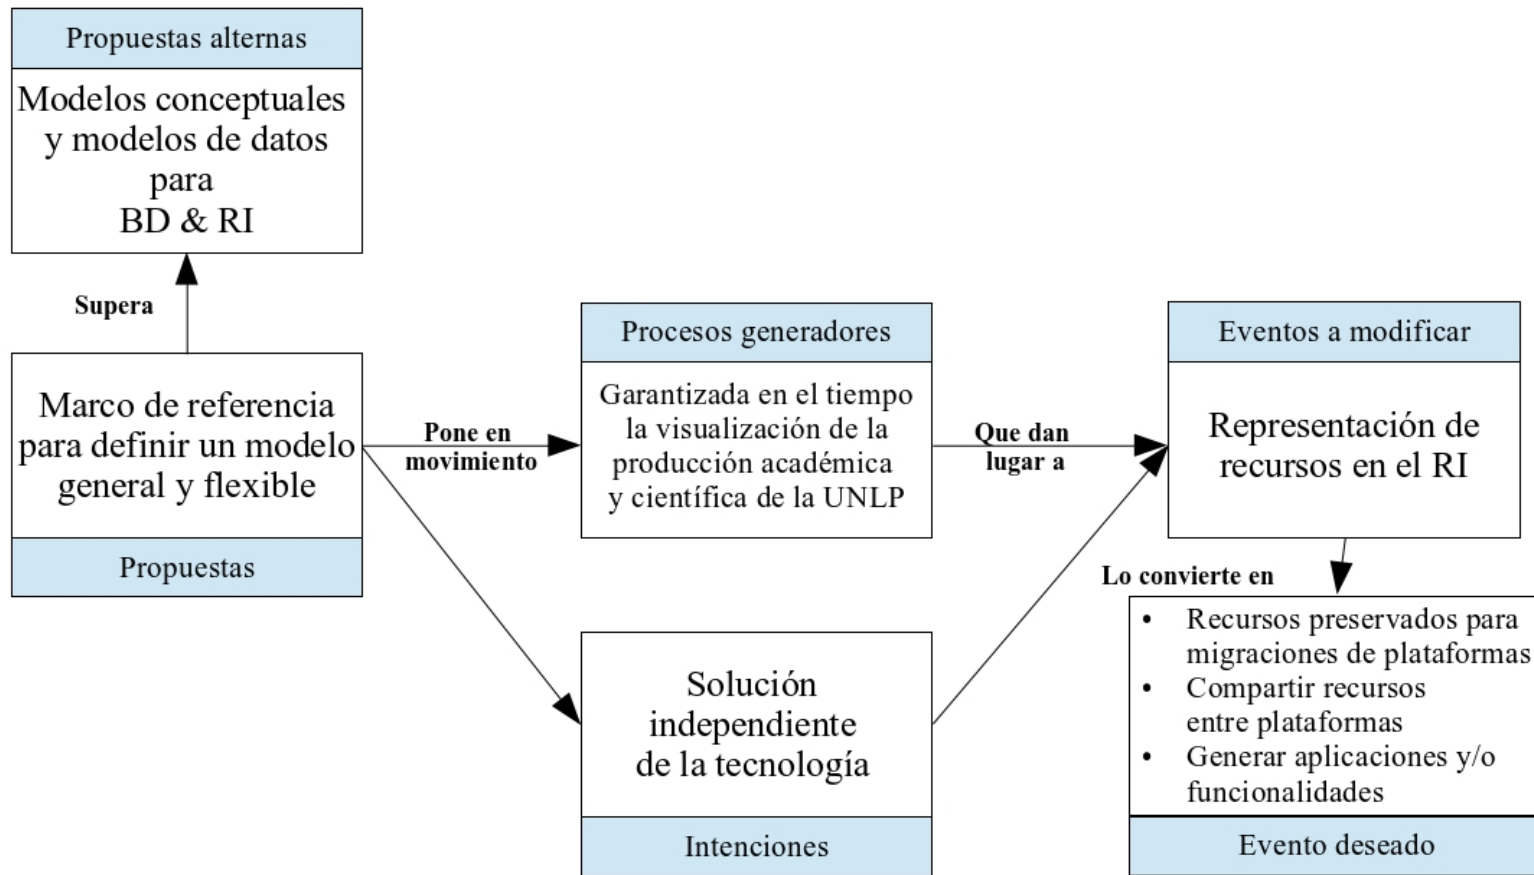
Propuestas alternas

Modelos conceptuales y modelos de datos para BD & RI

Supera

Marco de referencia para definir un modelo general y flexible

Propuestas

Pone en movimiento

Procesos generadores

Garantizada en el tiempo la visualización de la producción académica y científica de la UNLP

Que dan lugar a

Eventos a modificar

Representación de recursos en el RI

Lo convierte en

- Recursos preservados para migraciones de plataformas
- Compartir recursos entre plataformas
- Generar aplicaciones y/o funcionalidades

Evento deseado

Solución independiente de la tecnología

Intenciones